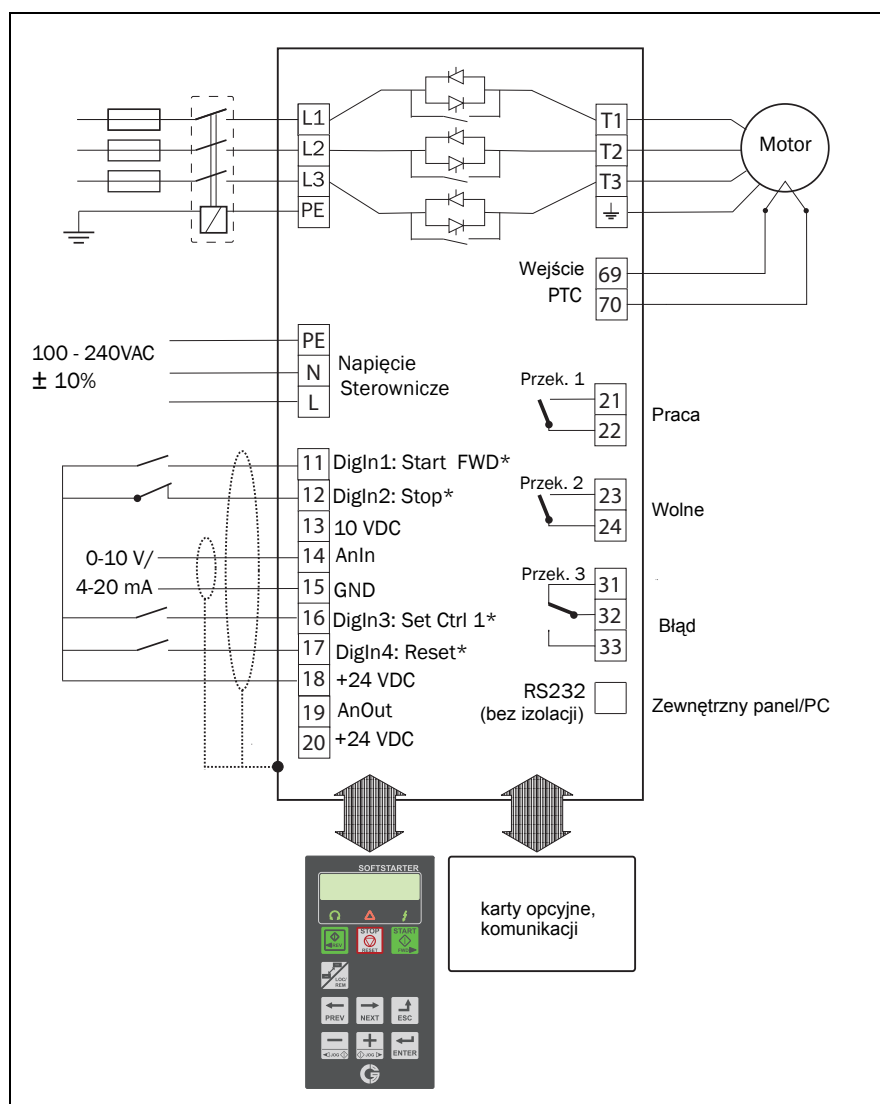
L1
L2
L3
PE

T1
T2
T3
⏚

Motor

Wejście PTC
69
70

100 - 240VAC
± 10%

PE
N
L
Napięcie Sterownicze

Przek. 1
21
22
Praca

11 DigIn1: Start FWD*
12 DigIn2: Stop*
13 10 VDC
14 AnIn
15 GND
16 DigIn3: Set Ctrl 1*
17 DigIn4: Reset*
18 +24 VDC
19 AnOut
20 +24 VDC

0-10 V/
4-20 mA

Przek. 2
23
24
Wolne

Przek. 3
31
32
33
Błąd

RS232
(bez izolacji)
Zewnętrzny panel/PC

SOFTSTARTER
STOP RESET
START
LOC/REM
PREV
NEXT
ESC
ENTER

karty opcyjne, komunikacji